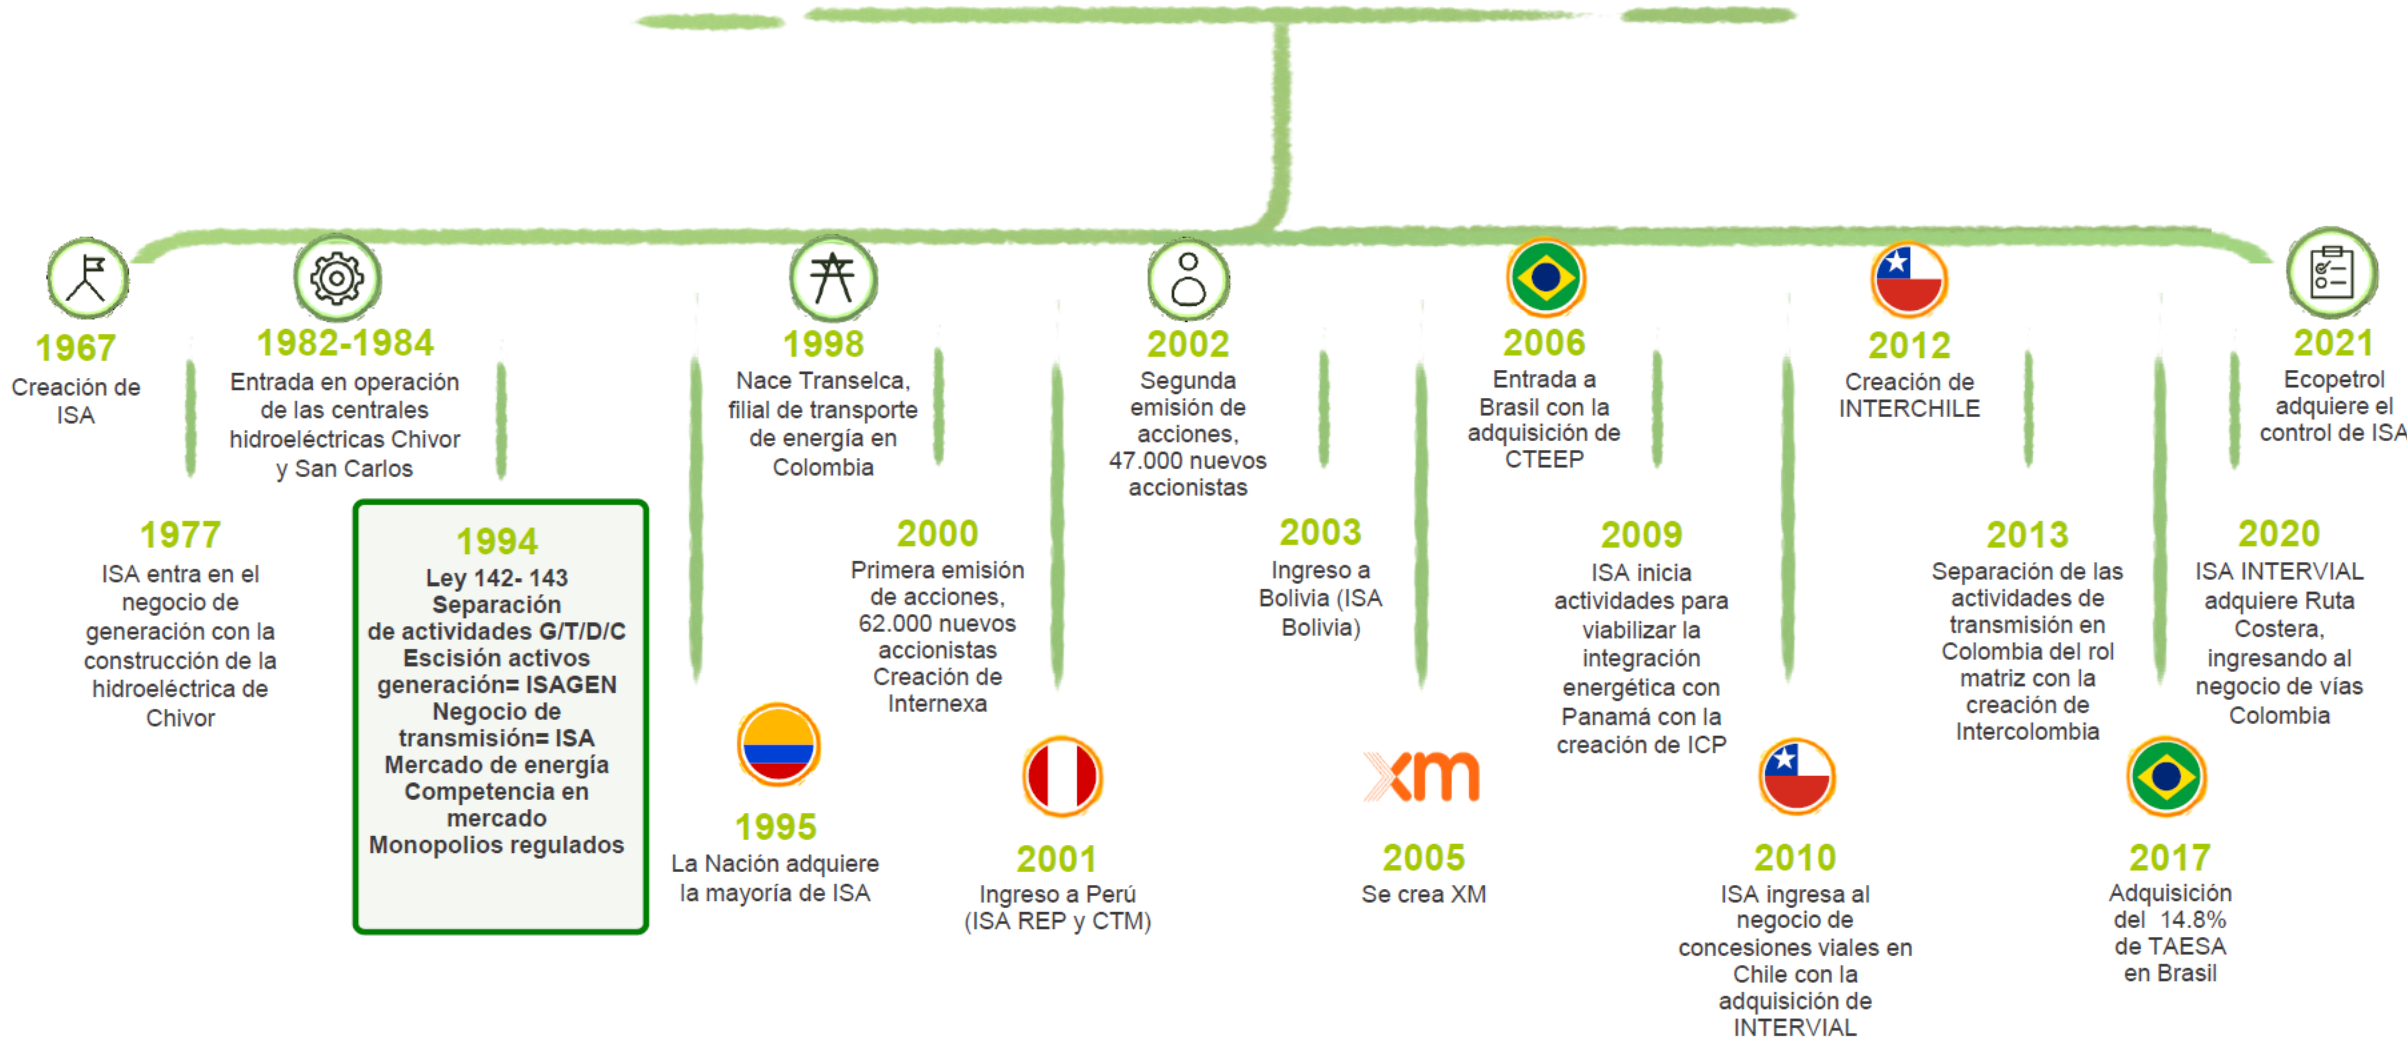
1967
Creación de ISA

1982-1984
Entrada en operación de las centrales hidroeléctricas Chivor y San Carlos

1977
ISA entra en el negocio de generación con la construcción de la hidroeléctrica de Chivor

1994
Ley 142- 143
Separación de actividades G/T/D/C
Escisión activos generación= ISAGEN
Negocio de transmisión= ISA
Mercado de energía
Competencia en mercado
Monopolios regulados

1998
Nace Transelca, filial de transporte de energía en Colombia

1995
La Nación adquiere la mayoría de ISA

2000
Primera emisión de acciones, 62.000 nuevos accionistas
Creación de Internexa

2001
Ingreso a Perú (ISA REP y CTM)

2002
Segunda emisión de acciones, 47.000 nuevos accionistas

2003
Ingreso a Bolivia (ISA Bolivia)

xm
2005
Se crea XM

2006
Entrada a Brasil con la adquisición de CTEEP

2009
ISA inicia actividades para viabilizar la integración energética con Panamá con la creación de ICP

2010
ISA ingresa al negocio de concesiones viales en Chile con la adquisición de INTERVIAL

2012
Creación de INTERCHILE

2013
Separación de las actividades de transmisión en Colombia del rol matriz con la creación de Intercolombia

2017
Adquisición del 14.8% de TAESA en Brasil

2021
Ecopetrol adquiere el control de ISA

2020
ISA INTERVIAL adquiere Ruta Costera, ingresando al negocio de vías Colombia